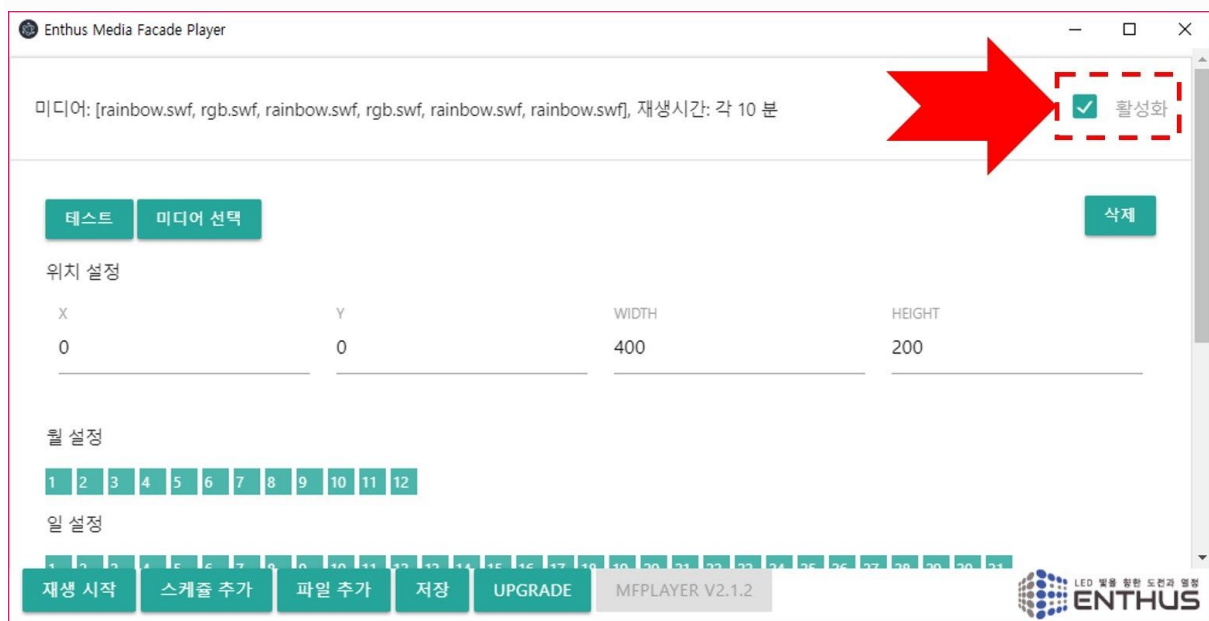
Enthus Media Facade Player

미디어: [rainbow.swf, rgb.swf, rainbow.swf, rgb.swf, rainbow.swf, rainbow.swf], 재생시간: 각 10 분

활성화

테스트 미디어 선택

삭제

위치 설정

X
0

Y
0

WIDTH
400

HEIGHT
200

월 설정

1 2 3 4 5 6 7 8 9 10 11 12

일 설정

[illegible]

재생 시작 스케쥴 추가 파일 추가 저장 UPGRADE MFPLAYER V2.1.2

LED 발을 위한 도전과 열정
ENTHUS